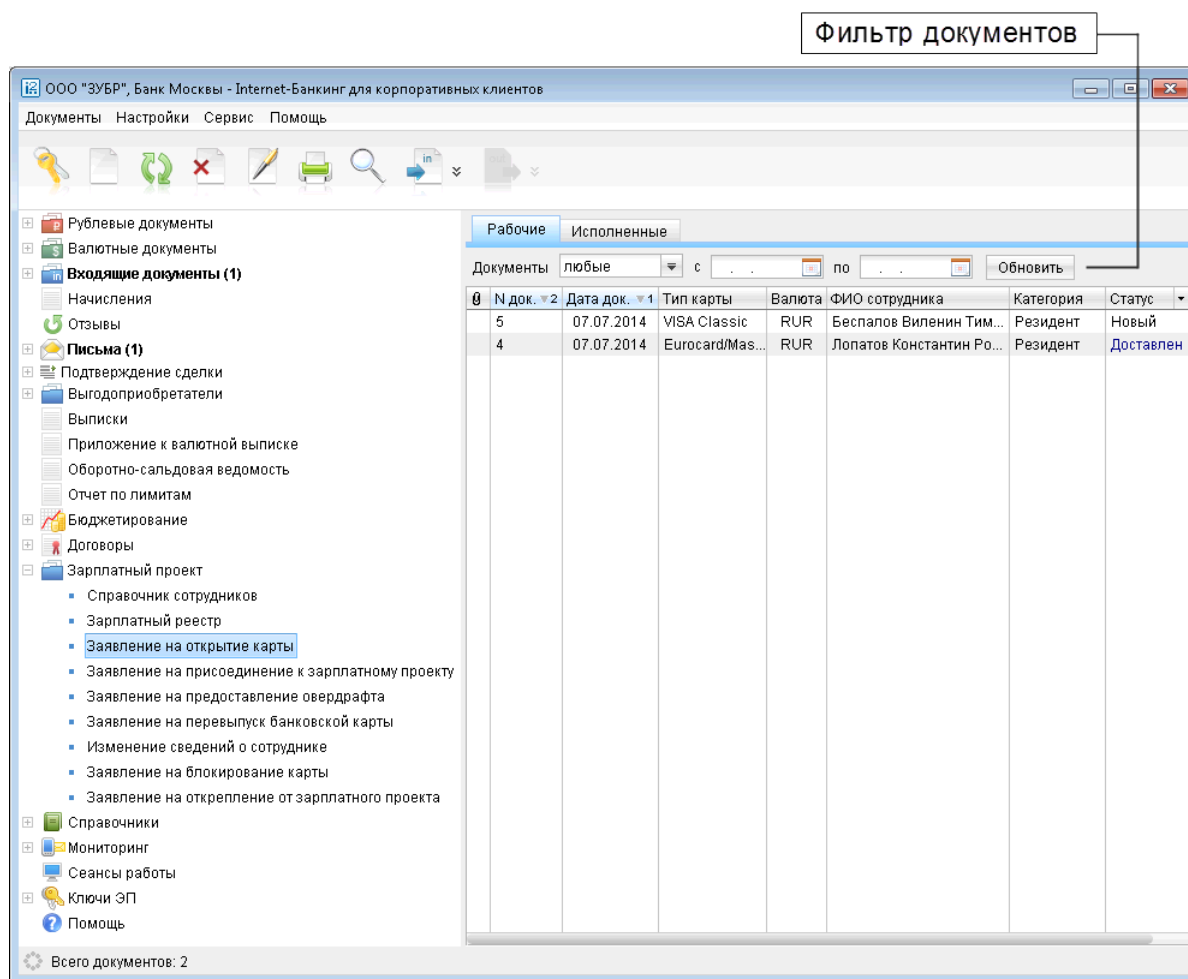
Фильтр документов

ООО "ЗУБР", Банк Москвы - Internet-Банкинг для корпоративных клиентов

Документы Настройки Сервис Помощь

Рублевые документы
Валютные документы
Входящие документы (1)
Начисления
Отзывы
Письма (1)
Подтверждение сделки
Выгодоприобретатели
Выписки
Приложение к валютной выписке
Оборотно-сальдовая ведомость
Отчет по лимитам
Бюджетирование
Договоры
Зарплатный проект
Справочник сотрудников
Зарплатный реестр
Заявление на открытие карты
Заявление на присоединение к зарплатному проекту
Заявление на предоставление овердрафта
Заявление на перевыпуск банковской карты
Изменение сведений о сотруднике
Заявление на блокирование карты
Заявление на открепление от зарплатного проекта
Справочники
Мониторинг
Сеансы работы
Ключи ЭП
Помощь

Рабочие Исполненные

Документы любые с . . по . . Обновить

| | N док. 2 | Дата док. 1 | Тип карты | Валюта | ФИО сотрудника | Категория | Статус |
|---|---|---|---|---|---|---|---|
| | 5 | 07.07.2014 | VISA Classic | RUR | Беспалов Виленин Тим... | Резидент | Новый |
| | 4 | 07.07.2014 | Eurocard/Mas... | RUR | Лопатов Константин Ро... | Резидент | Доставлен |

Всего документов: 2